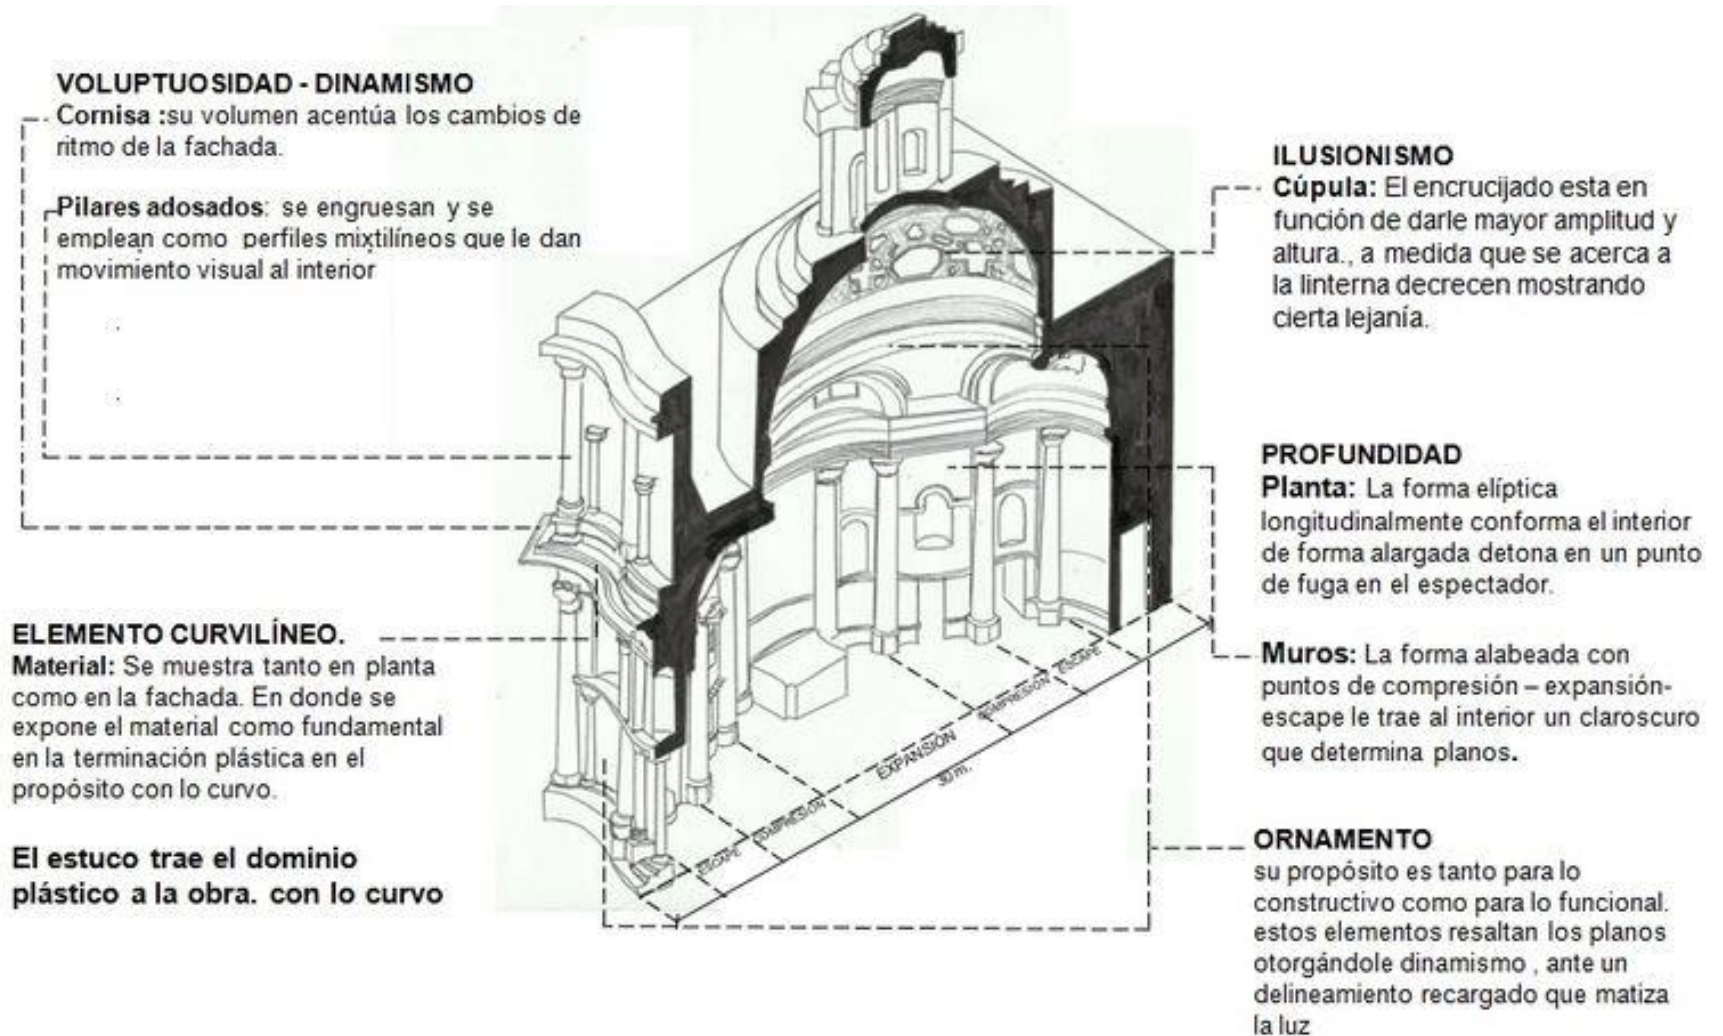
VOLUPTUOSIDAD - DINAMISMO
Cornisa :su volumen acentúa los cambios de ritmo de la fachada.

Pilares adosados: se engruesan y se emplean como perfiles mixtilíneos que le dan movimiento visual al interior

ILUSIONISMO
Cúpula: El encrucijado esta en función de darle mayor amplitud y altura., a medida que se acerca a la linterna decrecen mostrando cierta lejanía.

PROFUNDIDAD
Planta: La forma elíptica longitudinalmente conforma el interior de forma alargada detona en un punto de fuga en el espectador.

Muros: La forma alabeada con puntos de compresión – expansión-escape le trae al interior un claroscuro que determina planos.

ELEMENTO CURVILÍNEO.
Material: Se muestra tanto en planta como en la fachada. En donde se expone el material como fundamental en la terminación plástica en el propósito con lo curvo.

El estuco trae el dominio plástico a la obra. con lo curvo

ESCAPE COMPRESIÓN EXPANSIÓN COMPRESIÓN ESCAPE
30 m.

ORNAMENTO
su propósito es tanto para lo constructivo como para lo funcional. estos elementos resaltan los planos otorgándole dinamismo , ante un delineamiento recargado que matiza la luz